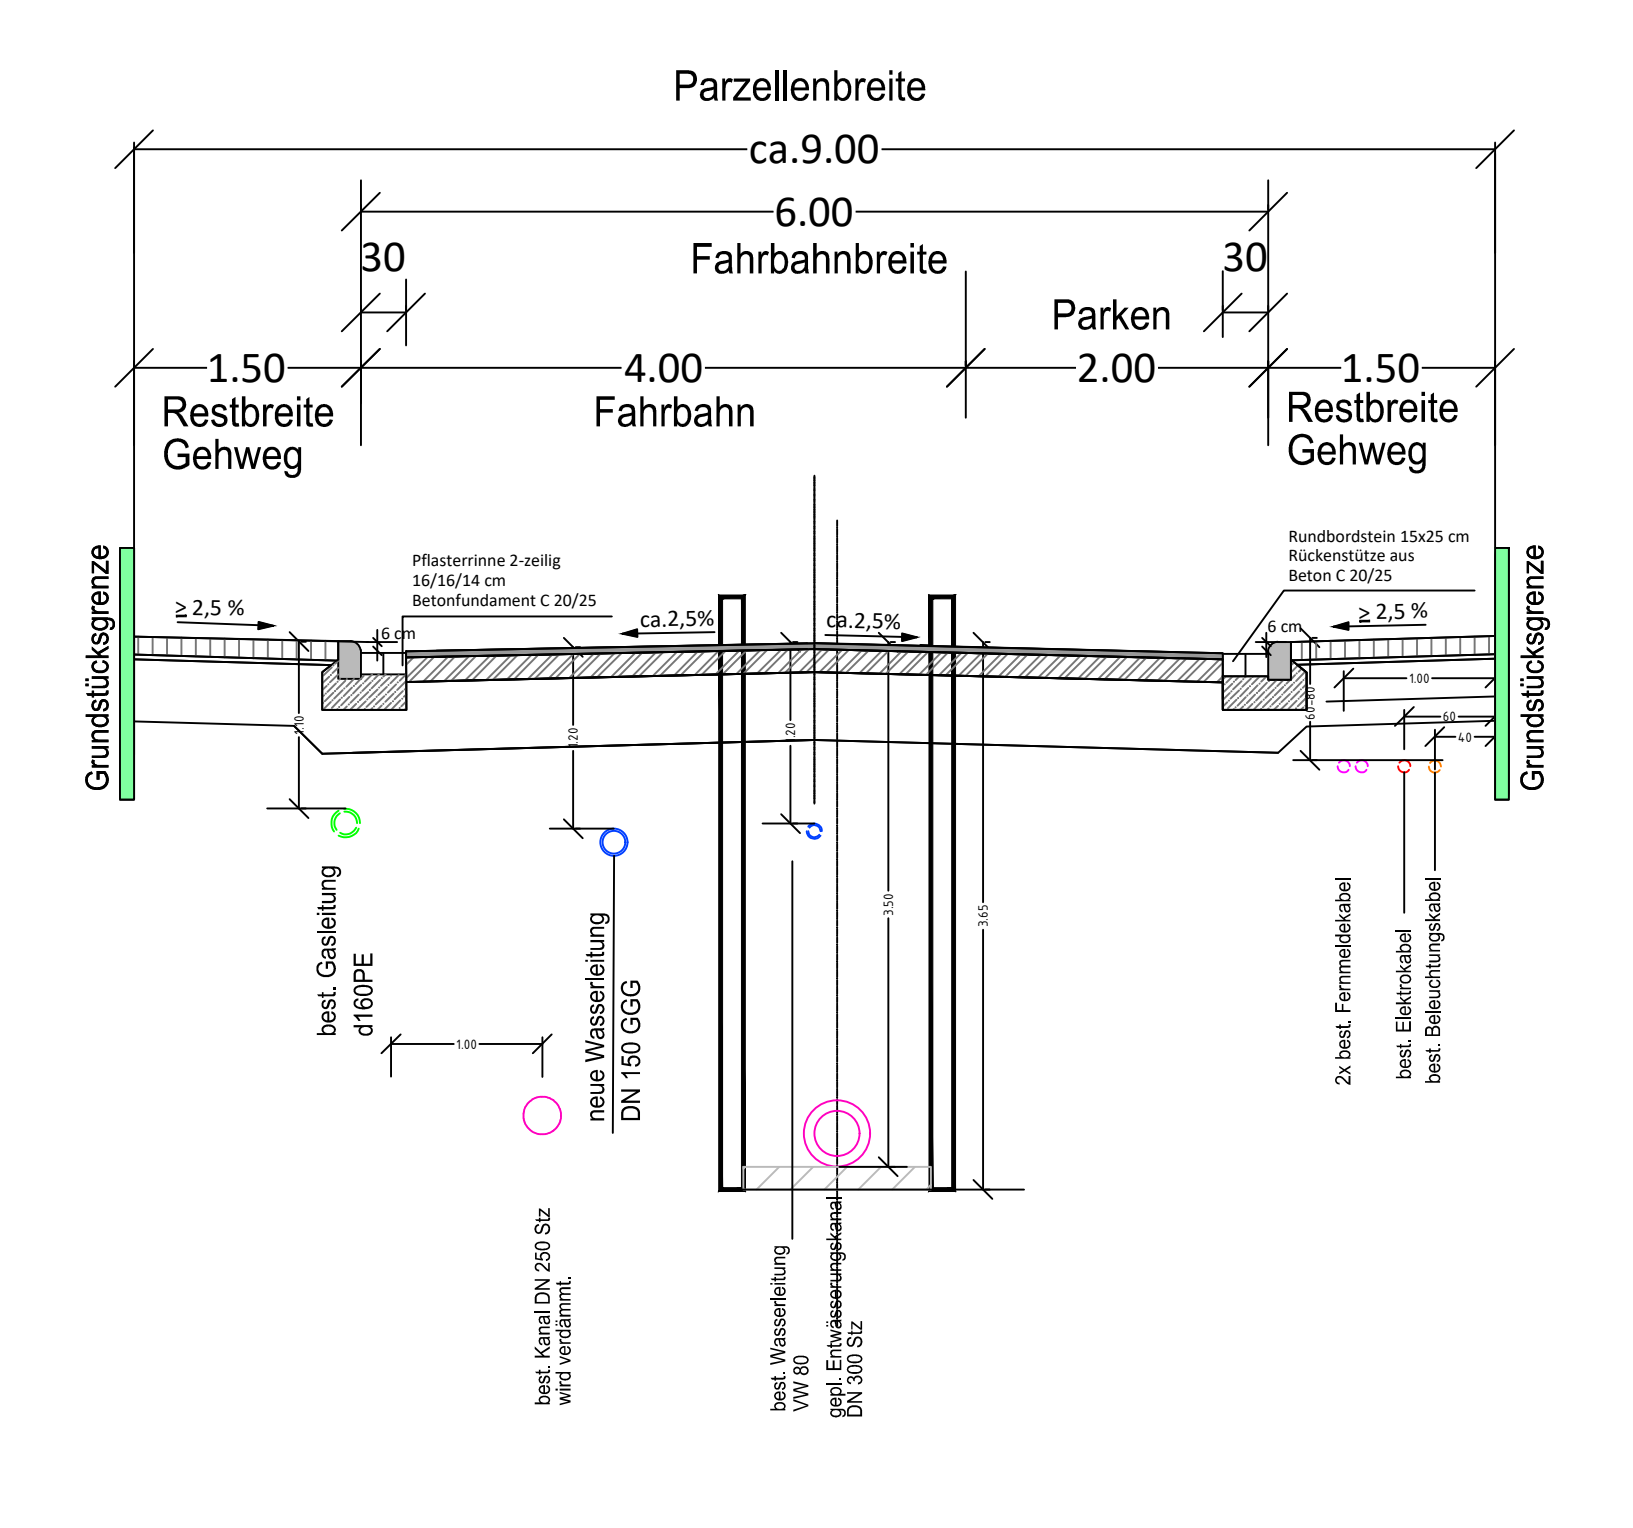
Parzellenbreite

ca.9.00

6.00

30

Fahrbahnbreite

30

Parken

1.50

4.00

2.00

1.50

Restbreite Gehweg

Fahrbahn

Restbreite Gehweg

Grundstücksgrenze

Pflasterrinne 2-zeilig
16/16/14 cm
Betonfundament C 20/25

Rundbordstein 15x25 cm
Rückenstütze aus
Beton C 20/25

≥ 2,5 %

6 cm

ca.2,5%

ca.2,5%

6 cm

≥ 2,5 %

1.00

60-80

60

40

1.10

1.20

1.20

3.50

3.65

Grundstücksgrenze

best. Gasleitung
d160PE

1.00

neue Wasserleitung
DN 150 GGG

2x best. Fernmeldekabel

best. Elektrokabel

best. Beleuchtungskabel

best. Kanal DN 250 Stz
wird verdämmt.

best. Wasserleitung
VW 80

gepl. Entwässerungskanal
DN 300 Stz